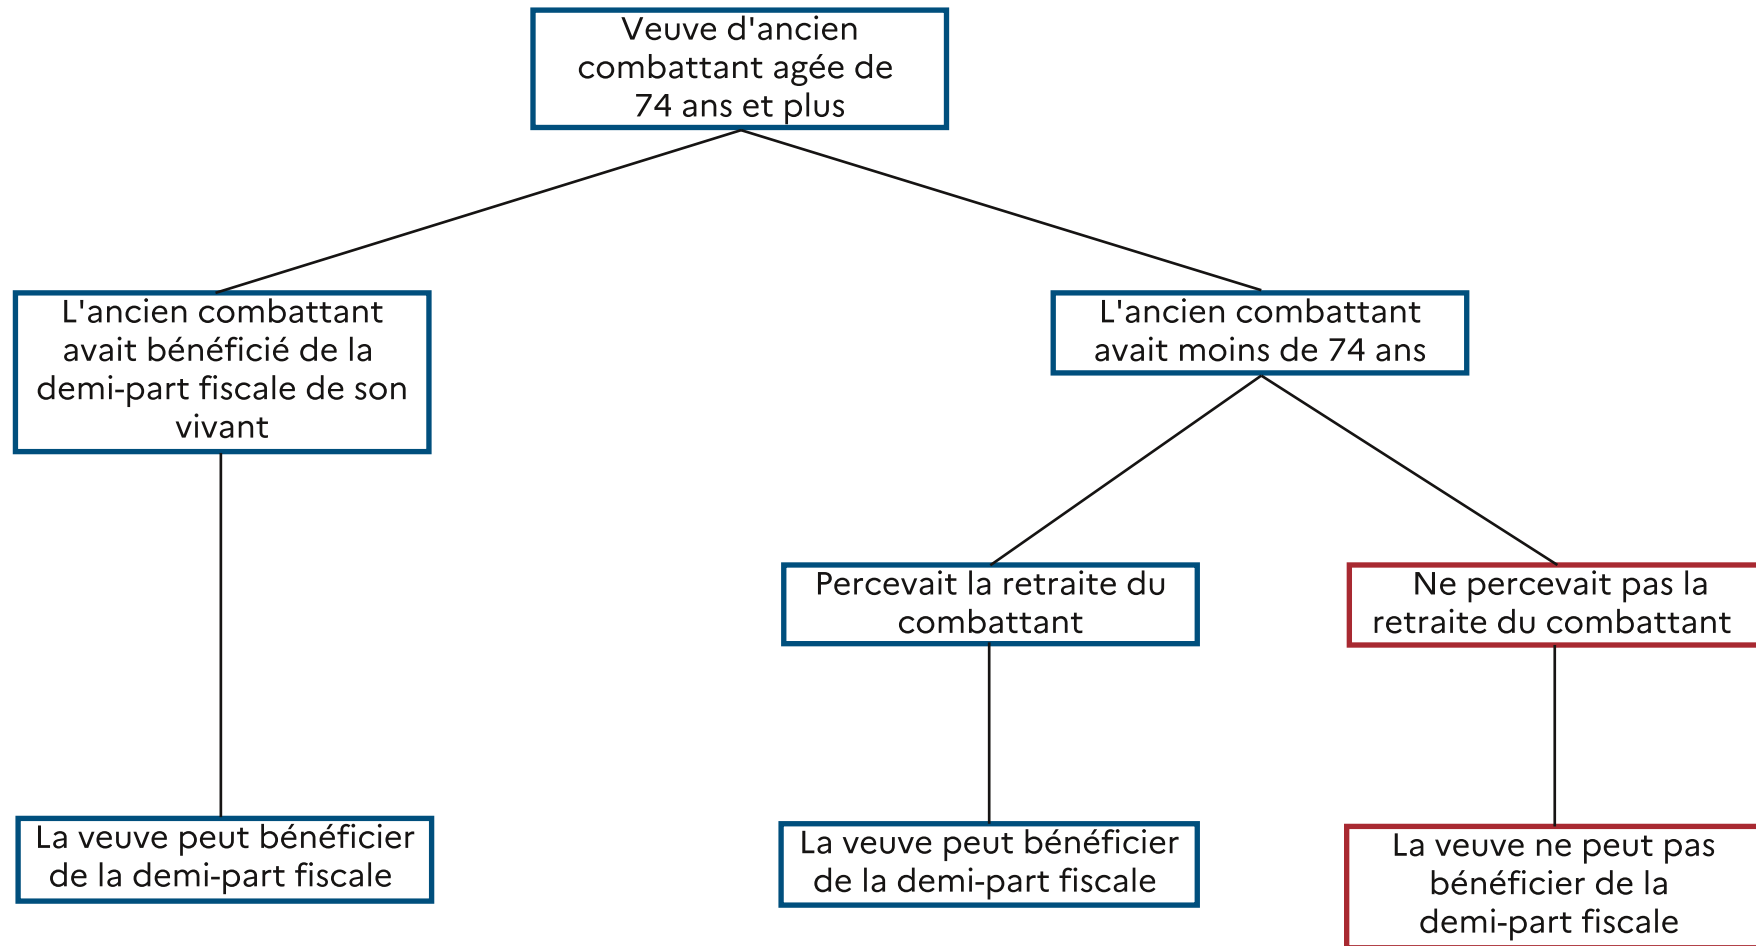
Veuve d'ancien combattant agée de 74 ans et plus

L'ancien combattant avait bénéficié de la demi-part fiscale de son vivant

L'ancien combattant avait moins de 74 ans

Percevait la retraite du combattant

Ne percevait pas la retraite du combattant

La veuve peut bénéficier de la demi-part fiscale

La veuve peut bénéficier de la demi-part fiscale

La veuve ne peut pas bénéficier de la demi-part fiscale